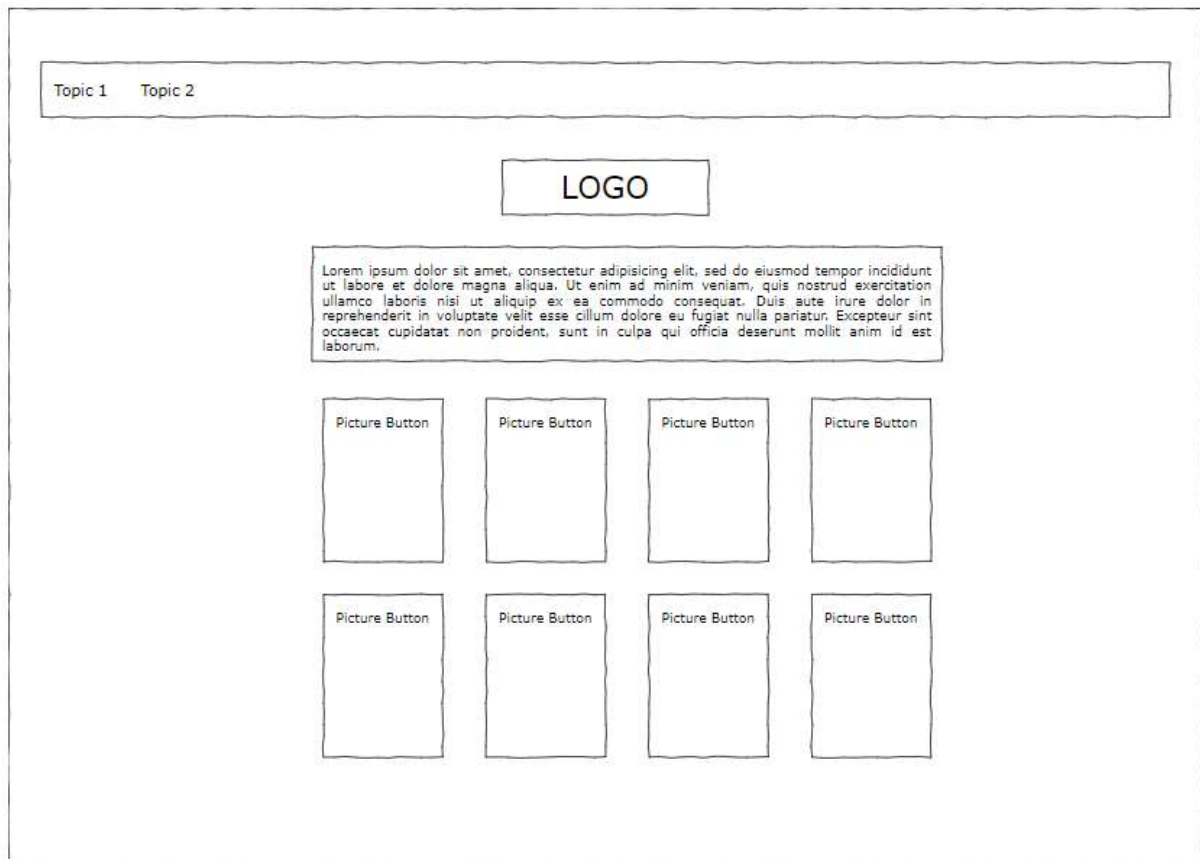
Topic 1 Topic 2

LOGO

Lorem ipsum dolor sit amet, consectetur adipisicing elit, sed do eiusmod tempor incididunt ut labore et dolore magna aliqua. Ut enim ad minim veniam, quis nostrud exercitation ullamco laboris nisi ut aliquip ex ea commodo consequat. Duis aute irure dolor in reprehenderit in voluptate velit esse cillum dolore eu fugiat nulla pariatur. Excepteur sint occaecat cupidatat non proident, sunt in culpa qui officia deserunt mollit anim id est laborum.

Picture Button

Picture Button

Picture Button

Picture Button

Picture Button

Picture Button

Picture Button

Picture Button